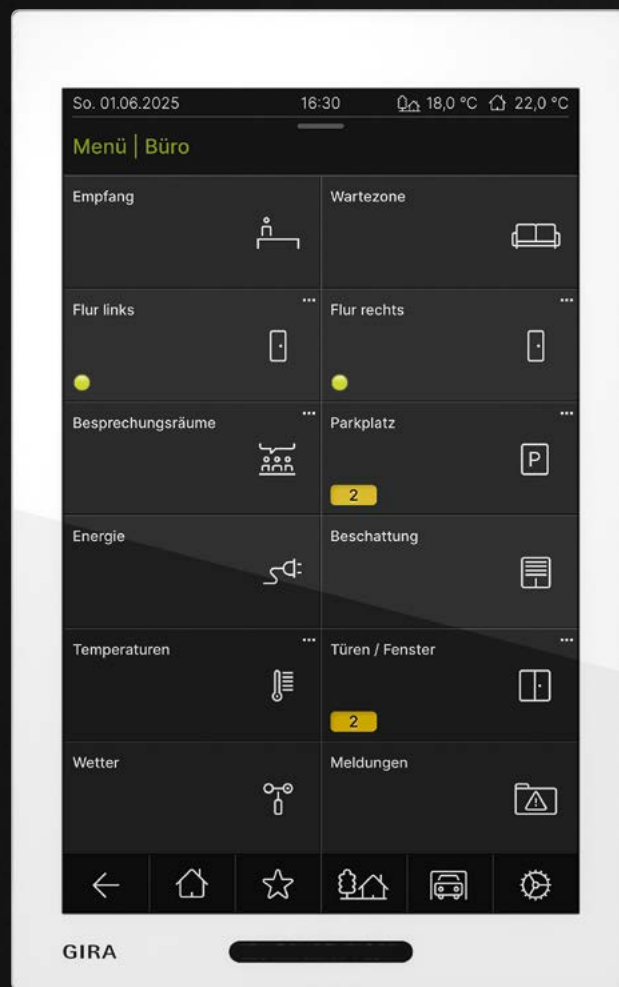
So. 01.06.2025 16:30 18,0 °C 22,0 °C

Menü | Büro

Empfang

Wartezone

Flur links ...

Flur rechts ...

Besprechungsräume ...

Parkplatz ...

P

2

Energie

Beschattung

Temperaturen ...

Türen / Fenster ...

2

Wetter

Meldungen

GIRA